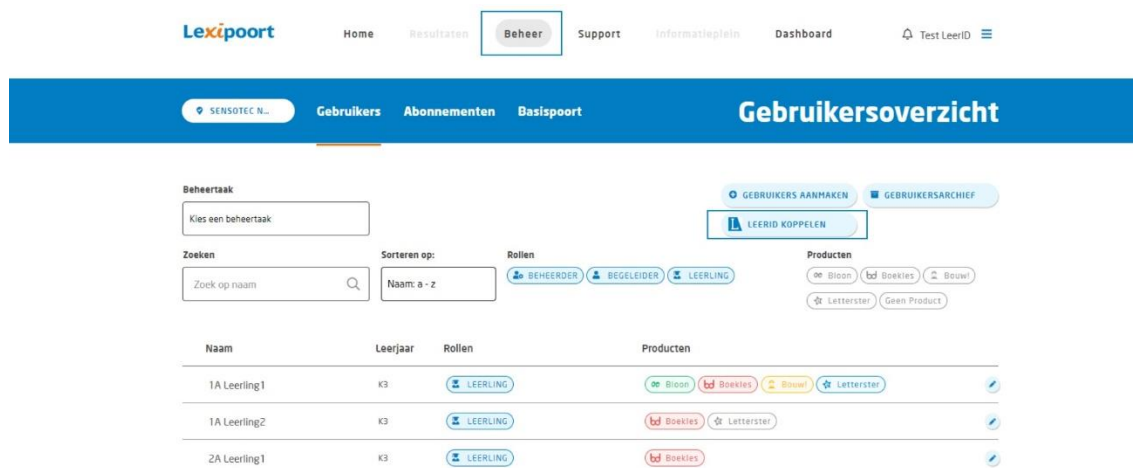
Lexipoort Home Resultaten Beheer Support Informatieplein Dashboard Test LeerID

SENSOTEC N... Gebruikers Abonnementen Basispoort

Gebruikersoverzicht

Beheertaak
Kies een beheertaak

GEBRUIKERS AANMAKEN GEBRUIKERSARCHIEF
LEERID KOPPELEN

Zoeken
Zoek op naam

Sorteren op:
Naam: a - z

Rollen
BEHEERDER BEGELEIDER LEERLING

Producten
Bloon Boekies Bouw! Letterster Geen Product

| Naam | Leerjaar | Rollen | Producten |
|---|---|---|---|
| 1A Leerling1 | K3 | LEERLING | Bloon Boekies Bouw! Letterster |
| 1A Leerling2 | K3 | LEERLING | Boekies Letterster |
| 2A Leerling1 | K3 | LEERLING | Boekies |